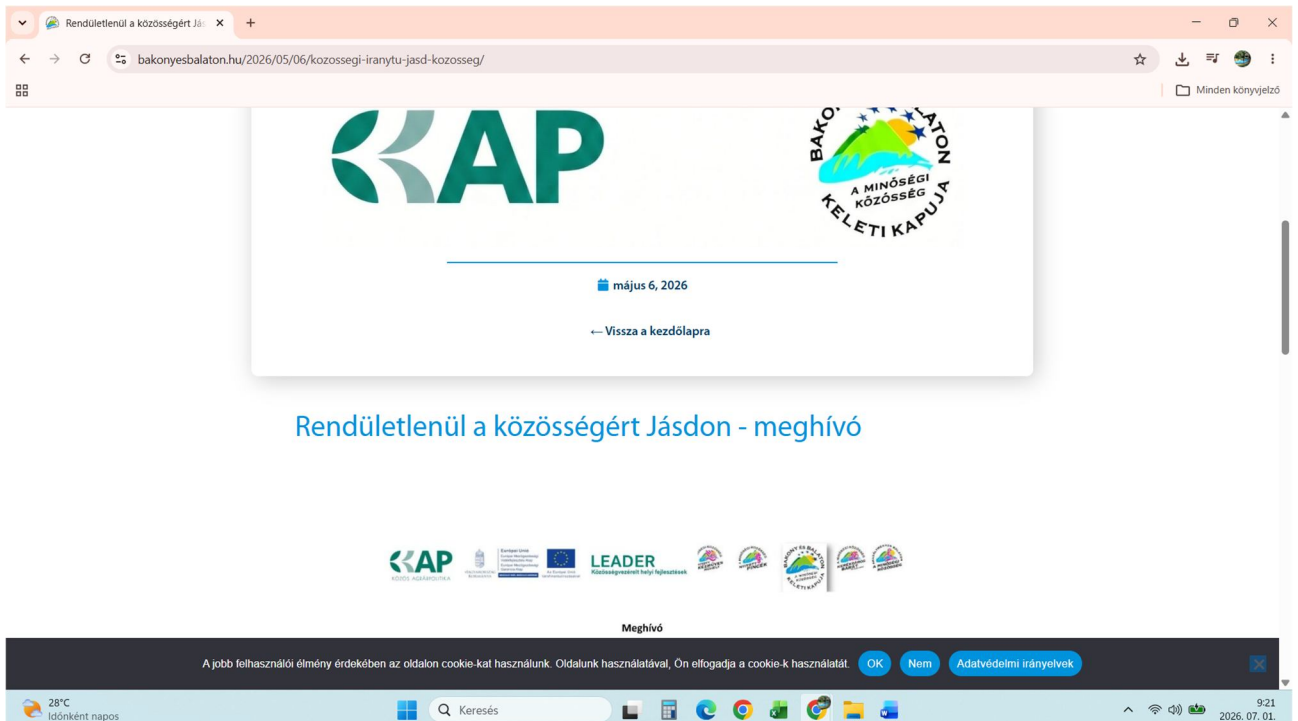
Rendületlenül a közösségért Jás ×
+
bakonyesbalaton.hu/2026/05/06/kozossegi-iranytu-jasd-kozosseg/
Minden könyvjelző

KAP

BAKONY ÉS BALATON
A MINŐSÉGI KÖZÖSSÉG
KELETI KAPUJA

május 6, 2026

← Vissza a kezdőlapra

Rendületlenül a közösségért Jásdon - meghívó

KAP
LEADER
Közösségvezérelt helyi fejlesztések

Meghívó

A jobb felhasználói élmény érdekében az oldalon cookie-kat használunk. Oldalunk használatával, Ön elfogadja a cookie-k használatát.
OK
Nem
Adatvédelmi irányelvek

28°C
Időnként napos
Keresés
9:21
2026. 07. 01.